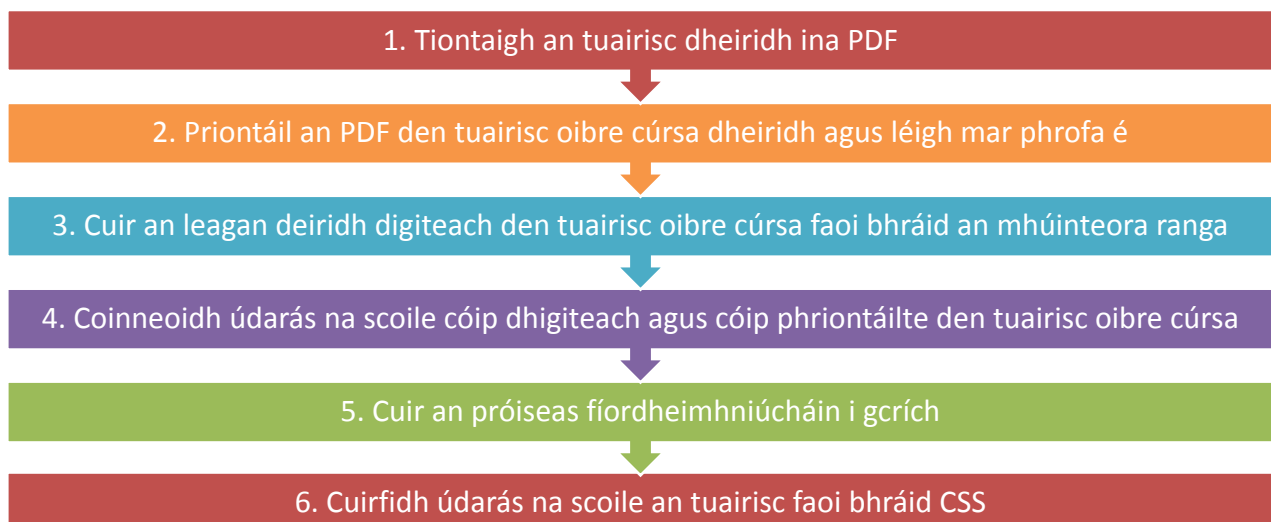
1. Tiontaigh an tuairisc dheiridh ina PDF

2. Priontáil an PDF den tuairisc oibre cúrsa dheiridh agus léigh mar phrofa é

3. Cuir an leagan deiridh digiteach den tuairisc oibre cúrsa faoi bhráid an mhúinteora ranga

4. Coinneoidh údarás na scoile cóip dhigiteach agus cóip phriontáilte den tuairisc oibre cúrsa

5. Cuir an próiseas fíordheimhniúcháin i gcrích

6. Cuirfidh údarás na scoile an tuairisc faoi bhráid CSS